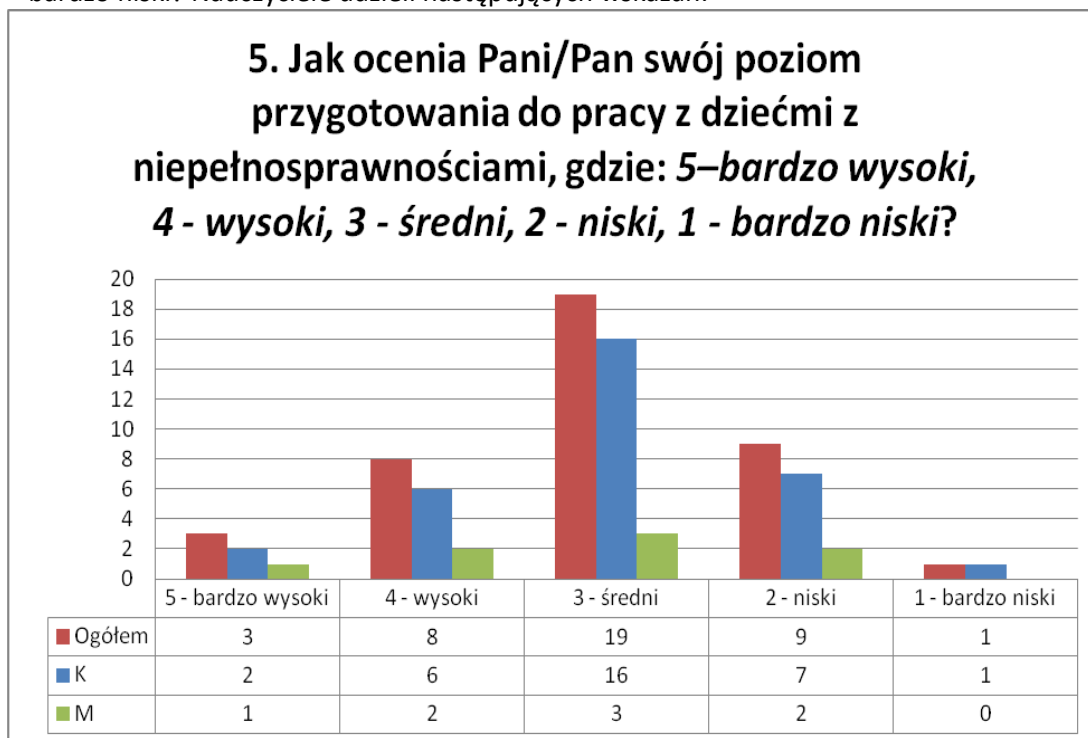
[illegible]

5. Jak ocenia Pani/Pan swój poziom przygotowania do pracy z dziećmi z niepełnosprawnościami, gdzie: *5–bardzo wysoki, 4 - wysoki, 3 - średni, 2 - niski, 1 - bardzo niski*?

20
18
16
14
12
10
8
6
4
2
0

| | 5 - bardzo wysoki | 4 - wysoki | 3 - średni | 2 - niski | 1 - bardzo niski |
|---|---|---|---|---|---|
| Ogółem | 3 | 8 | 19 | 9 | 1 |
| K | 2 | 6 | 16 | 7 | 1 |
| M | 1 | 2 | 3 | 2 | 0 |